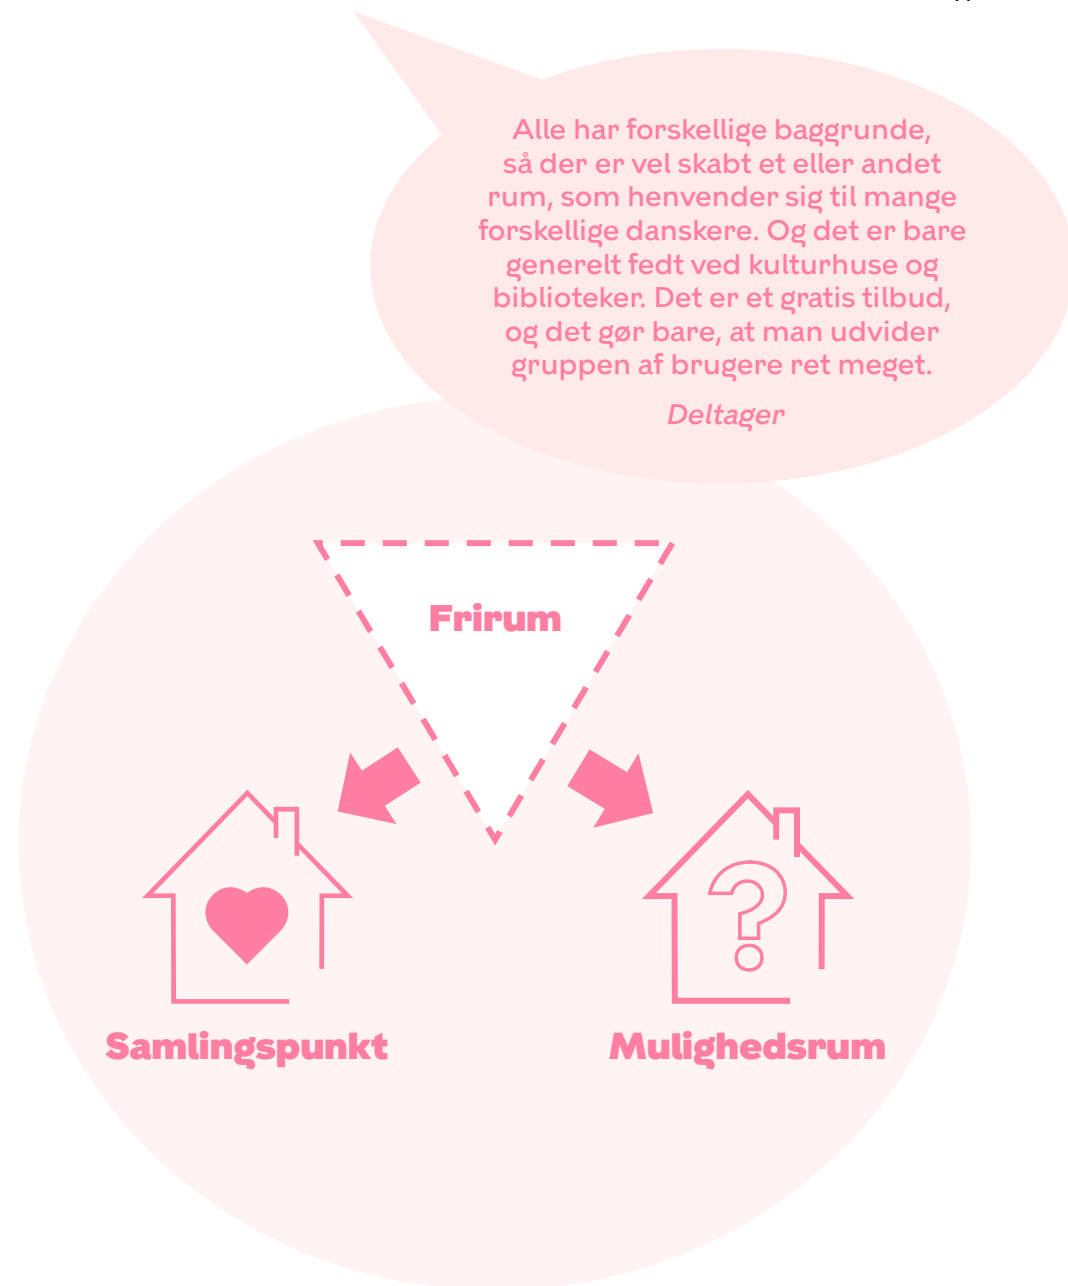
Alle har forskellige baggrunde, så der er vel skabt et eller andet rum, som henvender sig til mange forskellige danskere. Og det er bare generelt fedt ved kulturhuse og biblioteker. Det er et gratis tilbud, og det gør bare, at man udvider gruppen af brugere ret meget.

Deltager

Frirum

Samlingspunkt

Mulighedsrum